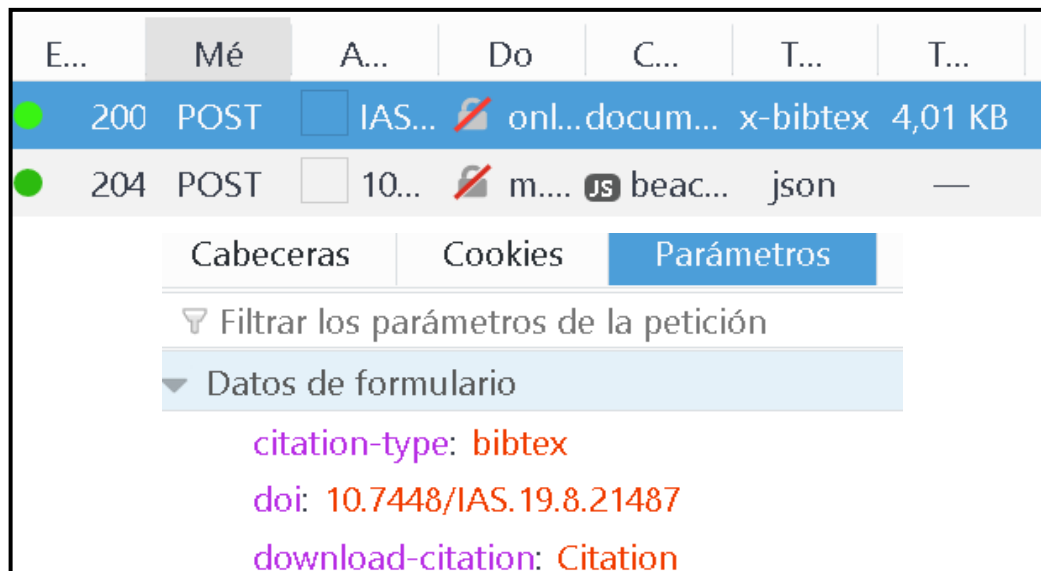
| E... | Mé | A... | Do | C... | T... | T... |
|---|---|---|---|---|---|---|
| 200 | POST | IAS... | onl... | docum... | x-bibtex | 4,01 KB |
| 204 | POST | 10... | m.... | JS beac... | json | — |

Cabeceras | Cookies | Parámetros

Filtrar los parámetros de la petición

Datos de formulario

citation-type: bibtex

doi: 10.7448/IAS.19.8.21487

download-citation: Citation